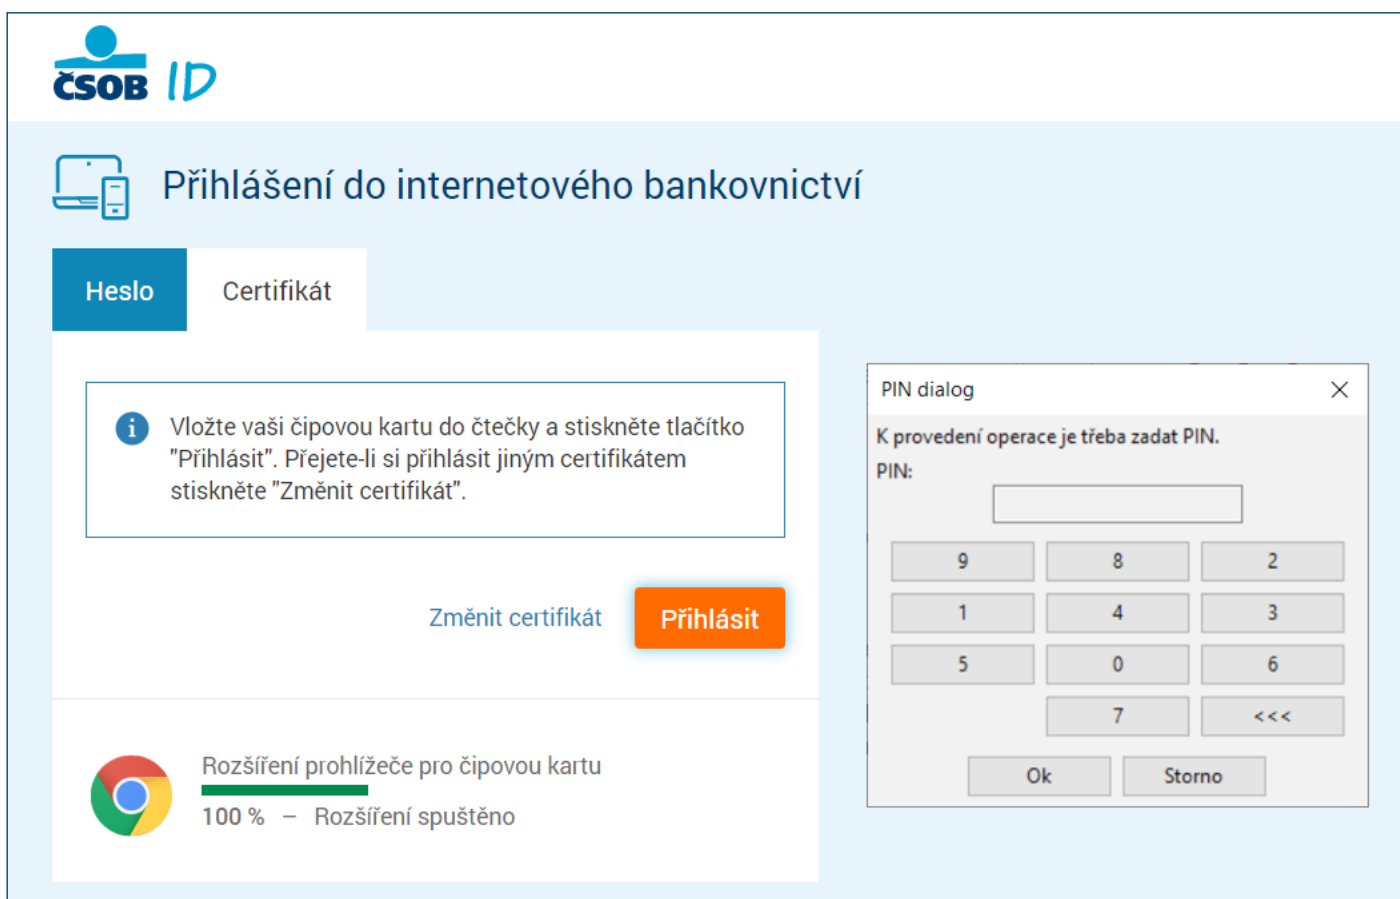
ČSOB ID

Přihlášení do internetového bankovnictví

Heslo

Certifikát

Vložte vaši čipovou kartu do čtečky a stiskněte tlačítko "Přihlásit". Přejete-li si přihlásit jiným certifikátem stiskněte "Změnit certifikát".

Změnit certifikát

Přihlásit

Rozšíření prohlížeče pro čipovou kartu

100 % – Rozšíření spuštěno

PIN dialog

K provedení operace je třeba zadat PIN.

PIN:

| 9 | 8 | 2 |
|---|---|---|
| 1 | 4 | 3 |
| 5 | 0 | 6 |
| | 7 | <<< |

Ok

Storno